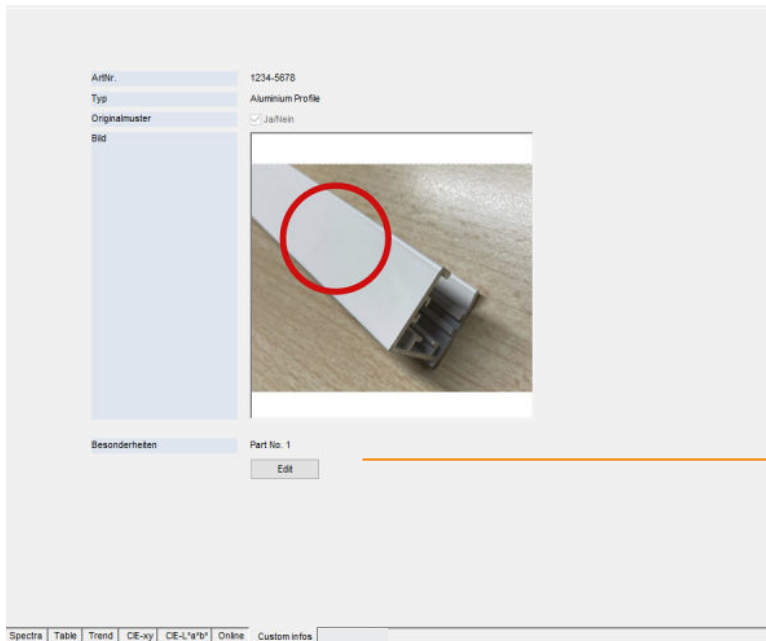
| | |
|---|---|
| ArtNr. | 1234-5678 |
| Typ | Aluminium Profile |
| Originalmuster | Ja/Nein |
| Bild | |

Besonderheiten Part No. 1

Edit

Spectra | Table | Trend | CIE-xy | CIE-L*a*b* | Online | Custom infos